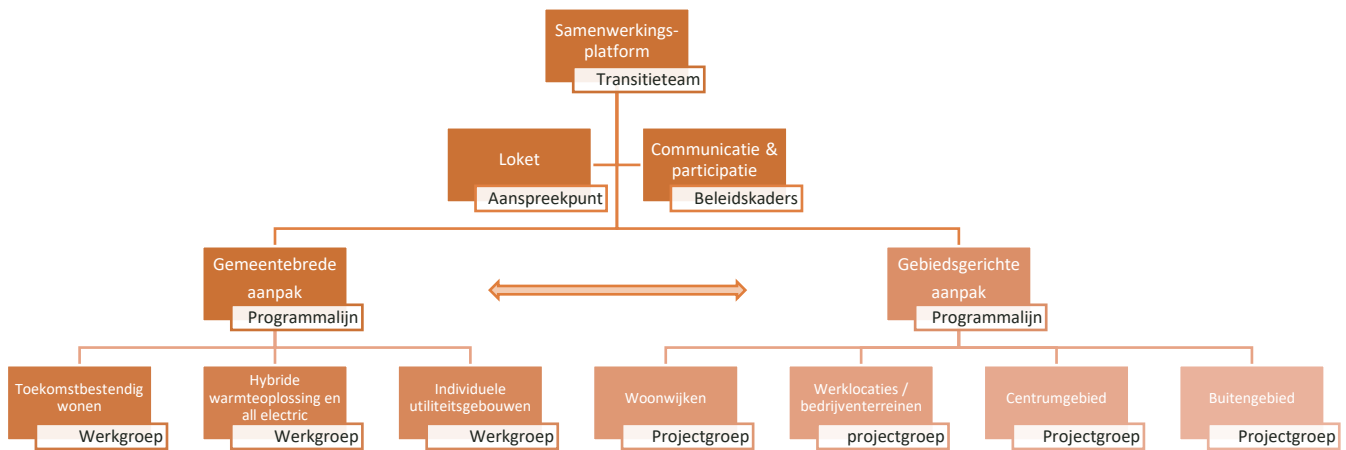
Samenwerkingsplatform
Transitieteam

Loket
Aanspreekpunt

Communicatie & participatie
Beleidskaders

Gemeentebrede aanpak
Programmalijn

Gebiedsgerichte aanpak
Programmalijn

Toekomstbestendig wonen
Werkgroep

Hybride warmteoplossing en all electric
Werkgroep

Individuele utiliteitsgebouwen
Werkgroep

Woonwijken
Projectgroep

Werklocaties / bedrijventerreinen
projectgroep

Centrumgebied
Projectgroep

Buitengebied
Projectgroep